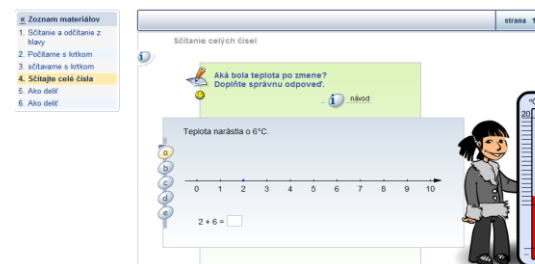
« Zoznam materiálov
1. Sčítanie a odčítanie z hlavy
2. Počítame s krtkom
3. sčítavame s krtkom
4. Sčítajte celé čísla
5. Ako deliť
6. Ako deliť

strana 1

Sčítanie celých čísel

Aká bola teplota po zmene?
Doplňte správnu odpoveď.

návod

Teplota narástla o 6°C.

a
b
c
d
e

0 1 2 3 4 5 6 7 8 9 10

2 + 6 =

20